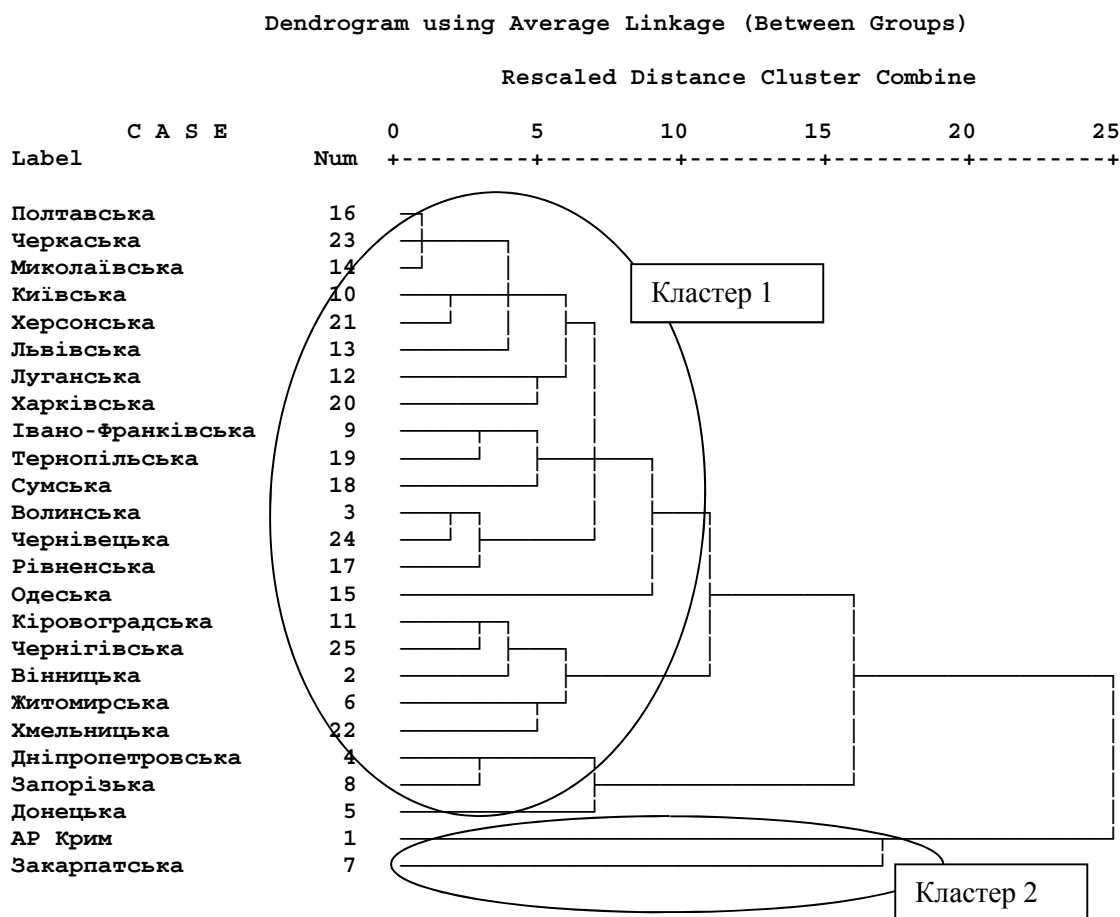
Dendrogram using Average Linkage (Between Groups)

Rescaled Distance Cluster Combine

| C A S E Label | Num |
|---|---|
| Полтавська | 16 |
| Черкаська | 23 |
| Миколаївська | 14 |
| Київська | 10 |
| Херсонська | 21 |
| Львівська | 13 |
| Луганська | 12 |
| Харківська | 20 |
| Івано-Франківська | 9 |
| Тернопільська | 19 |
| Сумська | 18 |
| Волинська | 3 |
| Чернівецька | 24 |
| Рівненська | 17 |
| Одеська | 15 |
| Кіровоградська | 11 |
| Чернігівська | 25 |
| Вінницька | 2 |
| Житомирська | 6 |
| Хмельницька | 22 |
| Дніпропетровська | 4 |
| Запорізька | 8 |
| Донецька | 5 |
| АР Крим | 1 |
| Закарпатська | 7 |

0 5 10 15 20 25
+---------+---------+---------+---------+---------+

Кластер 1

Кластер 2